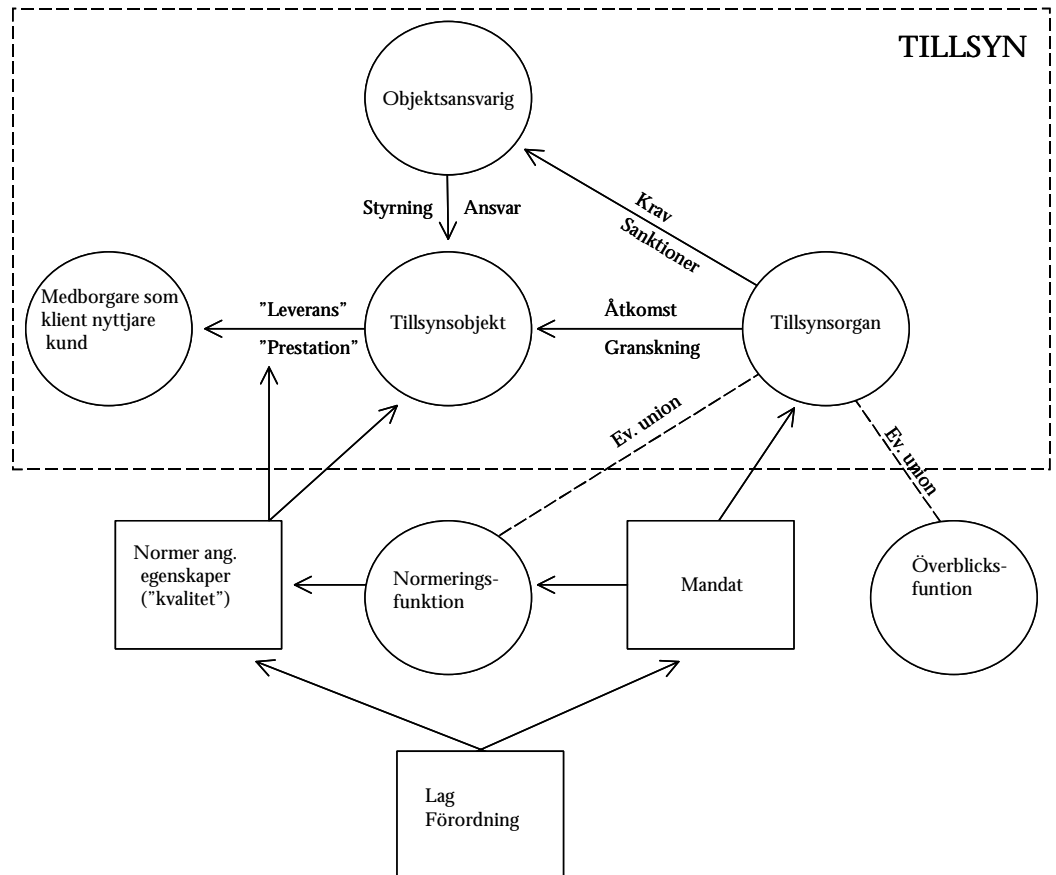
TILLSYN

Objektsansvarig

Styrning Ansvar

Krav
Sanktioner

Medborgare som klient nyttjare kund

"Leverans"
"Prestation"

Tillsynsobjekt

Åtkomst
Granskning

Tillsynsorgan

Ev. union

Ev. union

Normer ang. egenskaper ("kvalitet")

Normeringsfunktion

Mandat

Överblicksfuntion

Lag
Förordning